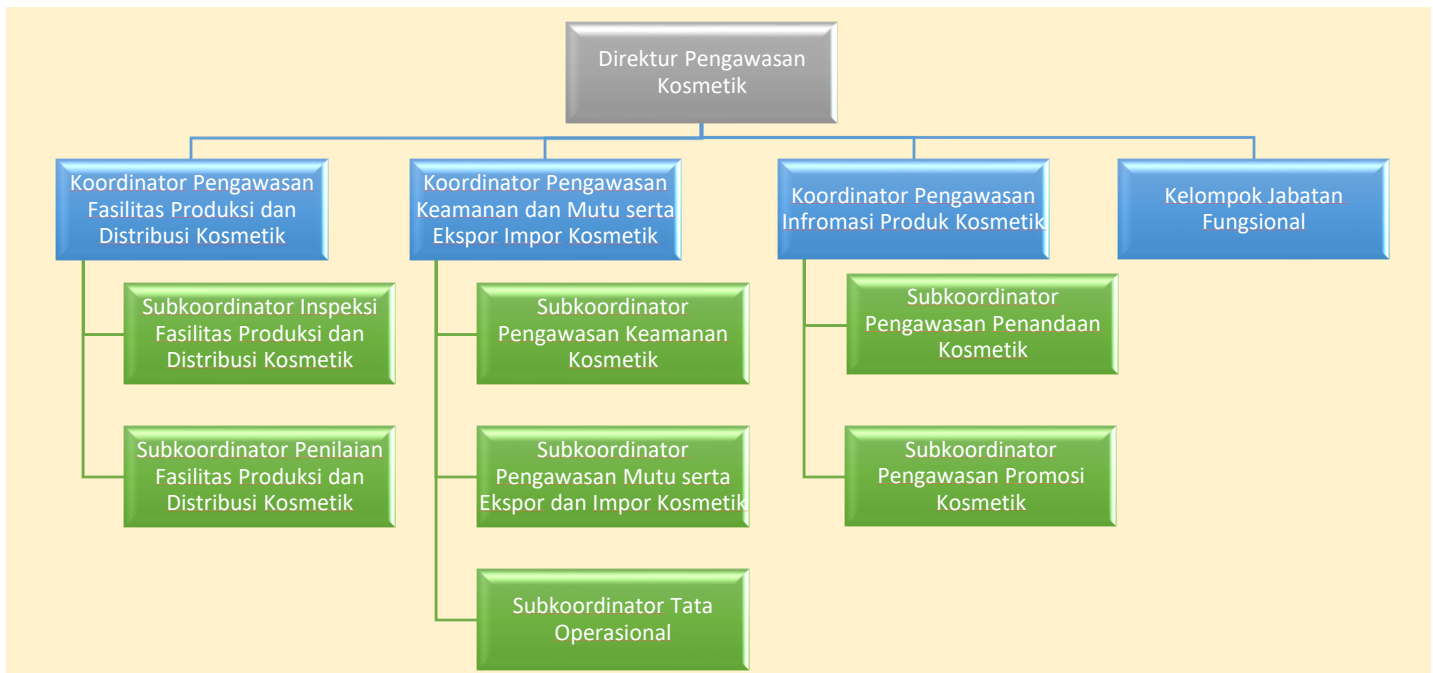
Direktur Pengawasan Kosmetik

Koordinator Pengawasan Fasilitas Produksi dan Distribusi Kosmetik

Subkoordinator Inspeksi Fasilitas Produksi dan Distribusi Kosmetik

Subkoordinator Penilaian Fasilitas Produksi dan Distribusi Kosmetik

Koordinator Pengawasan Keamanan dan Mutu serta Ekspor Impor Kosmetik

Subkoordinator Pengawasan Keamanan Kosmetik

Subkoordinator Pengawasan Mutu serta Ekspor dan Impor Kosmetik

Subkoordinator Tata Operasional

Koordinator Pengawasan Infromasi Produk Kosmetik

Subkoordinator Pengawasan Penandaan Kosmetik

Subkoordinator Pengawasan Promosi Kosmetik

Kelompok Jabatan Fungsional